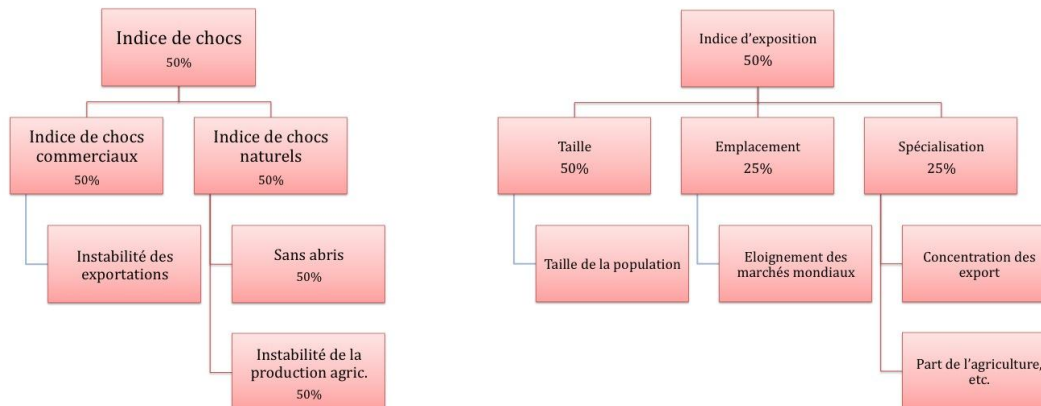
Indice de chocs
50%

Indice de chocs commerciaux
50%

Instabilité des exportations

Indice de chocs naturels
50%

Sans abris
50%

Instabilité de la production agric.
50%

Indice d'exposition
50%

Taille
50%

Taille de la population

Emplacement
25%

Eloignement des marchés mondiaux

Spécialisation
25%

Concentration des export

Part de l'agriculture, etc.